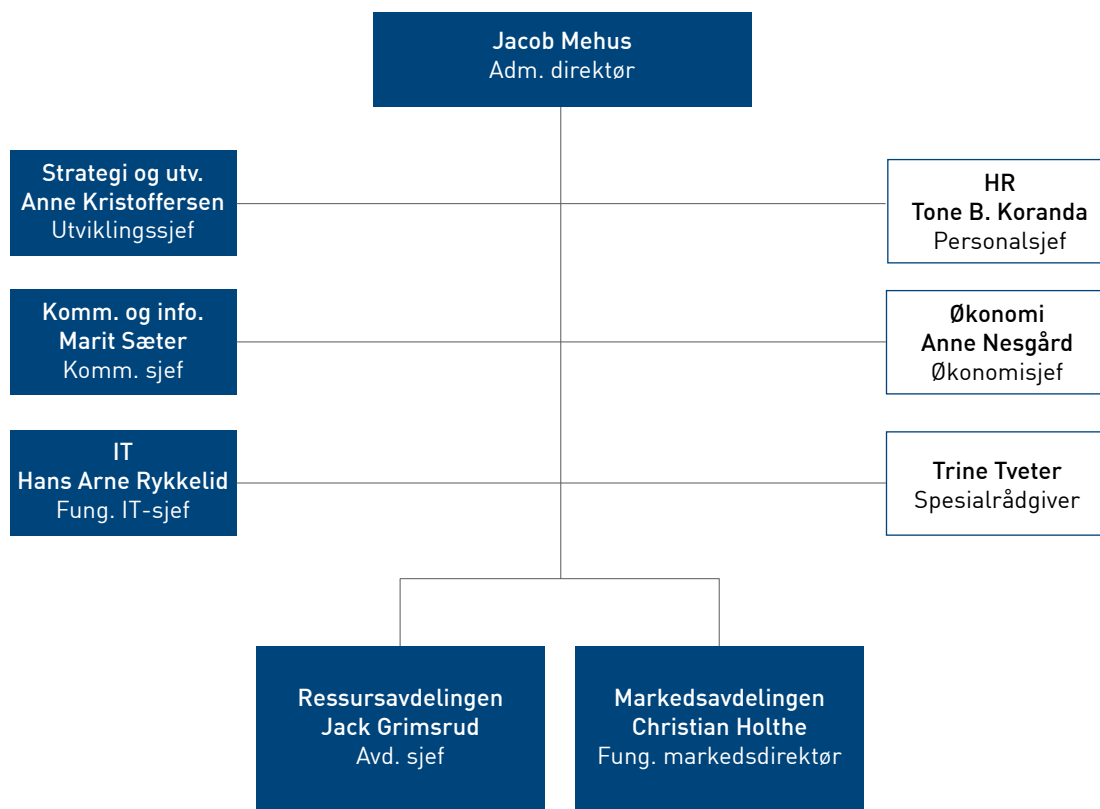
Jacob Mehus
Adm. direktør

Strategi og utv.
Anne Kristoffersen
Utviklingssjef

HR
Tone B. Koranda
Personalsjef

Komm. og info.
Marit Sæter
Komm. sjef

Økonomi
Anne Nesgård
Økonomisjef

IT
Hans Arne Rykkelid
Fung. IT-sjef

Trine Tveter
Spesialrådgiver

Ressursavdelingen
Jack Grimsrud
Avd. sjef

Markedsavdelingen
Christian Holthe
Fung. markedsdirektør